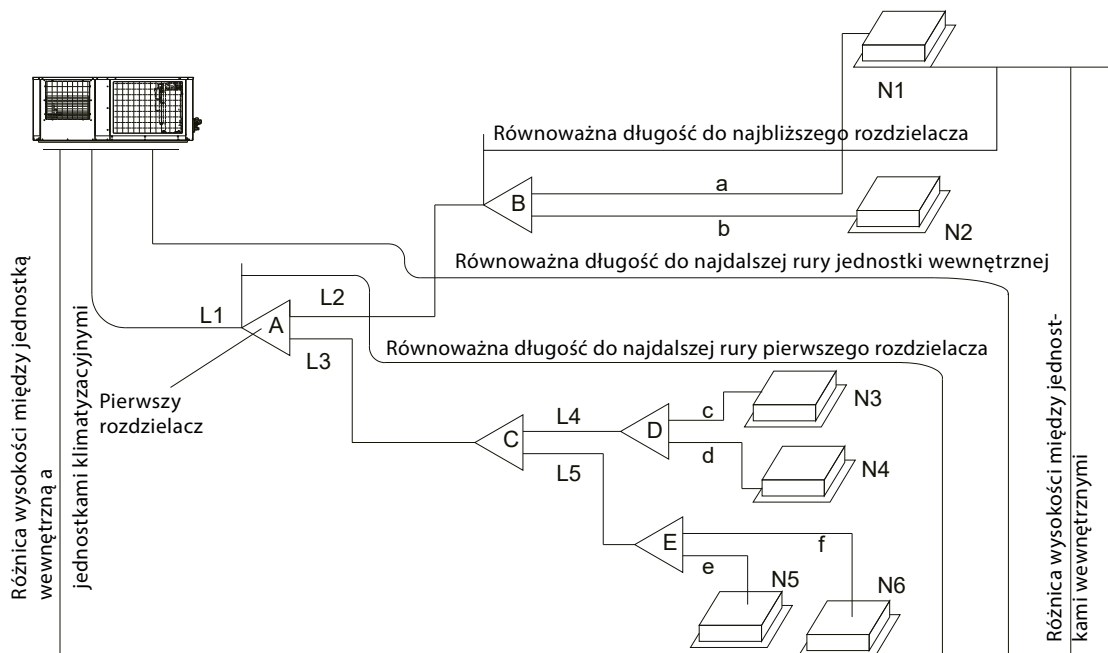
N1

Równoważna długość do najbliższego rozdzielacza

a

B

b

N2

Równoważna długość do najdalszej rury jednostki wewnętrznej

L1

L2

A

L3

Równoważna długość do najdalszej rury pierwszego rozdzielacza

Pierwszy rozdzielacz

L4

c

N3

C

D

d

N4

L5

E

f

e

N5

N6

Różnica wysokości między jednostką wewnętrzną a jednostkami klimatyzacyjnymi

Różnica wysokości między jednostkami wewnętrznymi